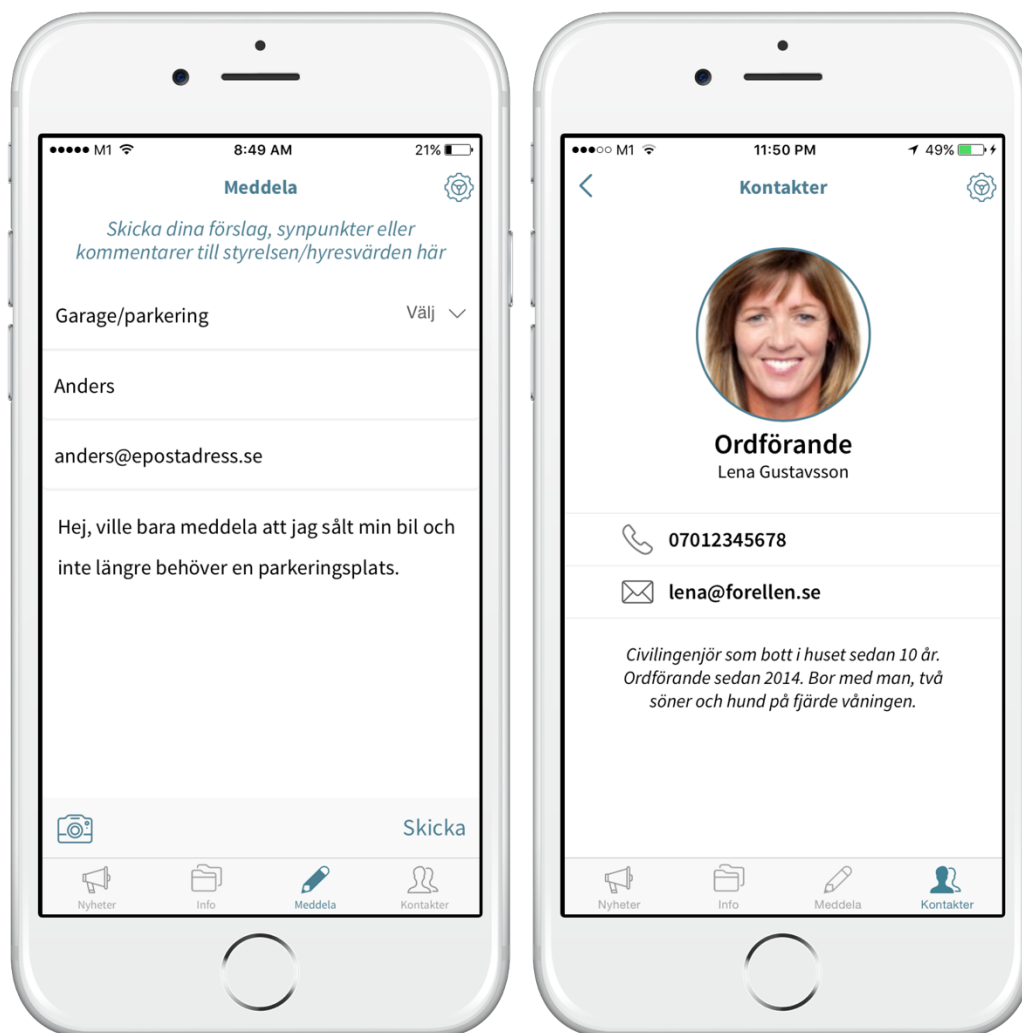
●●●●● M1 8:49 AM 21%

Meddela

Skicka dina förslag, synpunkter eller kommentarer till styrelsen/hyresvärden här

Garage/parkering Välj

Anders

anders@epostadress.se

Hej, ville bara meddela att jag sålt min bil och inte längre behöver en parkeringsplats.

Skicka

Nyheter Info Meddela Kontakter

●●●○○ M1 11:50 PM 49%

Kontakter

Ordförande
Lena Gustavsson

07012345678

lena@forellen.se

Civilingenjör som bott i huset sedan 10 år. Ordförande sedan 2014. Bor med man, två söner och hund på fjärde våningen.

Nyheter Info Meddela Kontakter